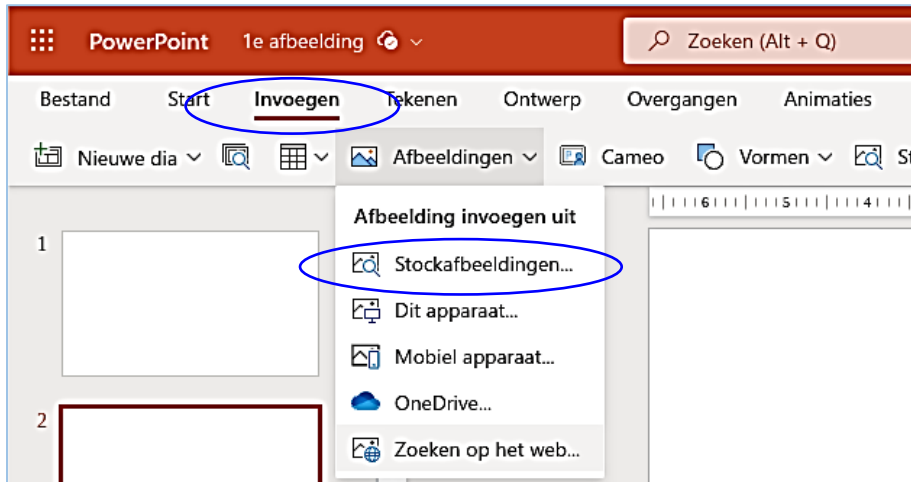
PowerPoint 1e afbeelding

Zoeken (Alt + Q)

Bestand Start Invoegen Tekenen Ontwerp Overgangen Animaties

Nieuwe dia Afbeeldingen Cameo Vormen St

Afbeelding invoegen uit

Stockafbeeldingen...

Dit apparaat...

Mobiel apparaat...

OneDrive...

Zoeken op het web...

6 5 4

1

2